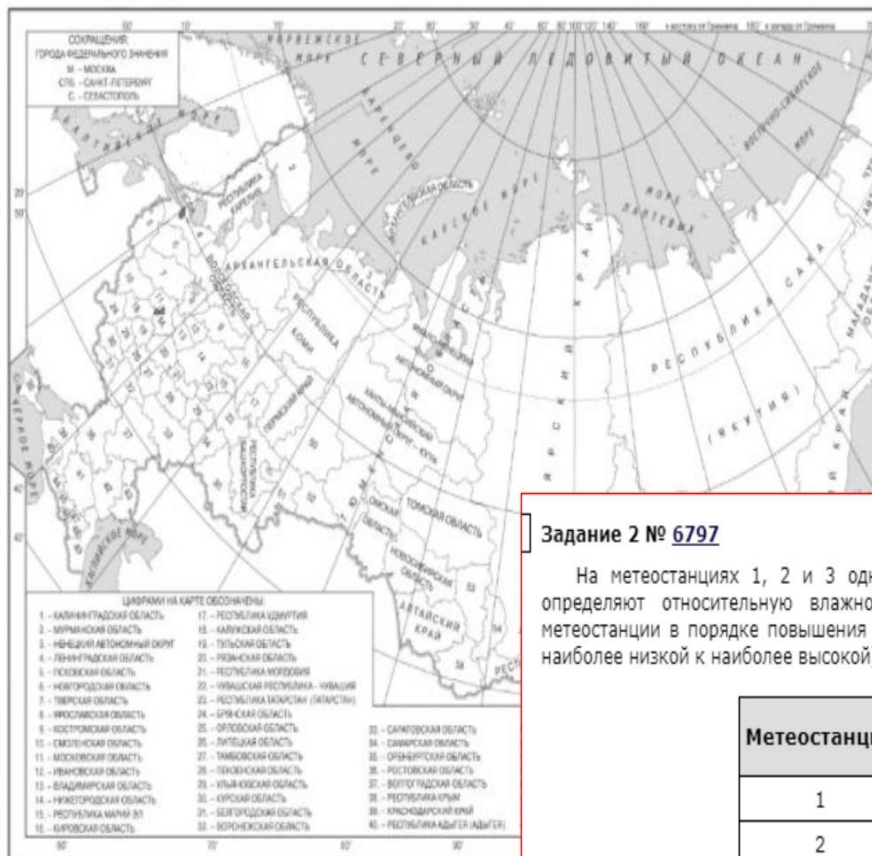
СОКРАЩЕНИЯ:
ГОРОДА ФЕДЕРАЛЬНОГО ЗНАЧЕНИЯ
М. – МОСКВА
СПБ. – САНКТ-ПЕТЕРБУРГ
С. – СЕВАСТОПОЛЬ

НОРВЕЖСКОЕ МОРЕ
СЕВЕРНЫЙ ЛЕДОВИТЫЙ ОКЕАН
БАРЕНЦЕВО МОРЕ
ВОСТОЧНО-СИБИРСКОЕ МОРЕ
БАЛТИЙСКОЕ МОРЕ
КАРСКОЕ МОРЕ
МОРЕ ЛАПТЕВЫХ
АРХАНГЕЛЬСКАЯ ОБЛАСТЬ
РЕСПУБЛИКА КАРЕЛИЯ
ВОЛОГОДСКАЯ ОБЛАСТЬ
РЕСПУБЛИКА КОМИ
ПЕРМСКИЙ КРАЙ
РЕСПУБЛИКА БАШКОРТОСТАН
ЯМАЛО-НЕНЕЦКИЙ АВТОНОМНЫЙ ОКРУГ
ХАНТЫ-МАНСИЙСКИЙ АВТОНОМНЫЙ ОКРУГ – ЮГРА
РЕСПУБЛИКА САХА (ЯКУТИЯ)
КРАСНОЯРСКИЙ КРАЙ
ТОМСКАЯ ОБЛАСТЬ
ОМСКАЯ ОБЛАСТЬ
НОВОСИБИРСКАЯ ОБЛАСТЬ
АЛТАЙСКИЙ КРАЙ
КАСПИЙСКОЕ МОРЕ
ЧЕРНОЕ МОРЕ

ЦИФРАМИ НА КАРТЕ ОБОЗНАЧЕНЫ:
1. – КАЛИНИНГРАДСКАЯ ОБЛАСТЬ
2. – МУРМАНСКАЯ ОБЛАСТЬ
3. – НЕНЕЦКИЙ АВТОНОМНЫЙ ОКРУГ
4. – ЛЕНИНГРАДСКАЯ ОБЛАСТЬ
5. – ПСКОВСКАЯ ОБЛАСТЬ
6. – НОВГОРОДСКАЯ ОБЛАСТЬ
7. – ТВЕРСКАЯ ОБЛАСТЬ
8. – ЯРОСЛАВСКАЯ ОБЛАСТЬ
9. – КОСТРОМСКАЯ ОБЛАСТЬ
10. – СМОЛЕНСКАЯ ОБЛАСТЬ
11. – МОСКОВСКАЯ ОБЛАСТЬ
12. – ИВАНОВСКАЯ ОБЛАСТЬ
13. – ВЛАДИМИРСКАЯ ОБЛАСТЬ
14. – НИЖЕГОРОДСКАЯ ОБЛАСТЬ
15. – РЕСПУБЛИКА МАРИЙ ЭЛ
16. – КИРОВСКАЯ ОБЛАСТЬ
17. – РЕСПУБЛИКА УДМУРТИЯ
18. – КАЛУЖСКАЯ ОБЛАСТЬ
19. – ТУЛЬСКАЯ ОБЛАСТЬ
20. – РЯЗАНСКАЯ ОБЛАСТЬ
21. – РЕСПУБЛИКА МОРДОВИЯ
22. – ЧУВАШСКАЯ РЕСПУБЛИКА - ЧУВАШИЯ
23. – РЕСПУБЛИКА ТАТАРСТАН (ТАТАРСТАН)
24. – БРЯНСКАЯ ОБЛАСТЬ
25. – ОРЛОВСКАЯ ОБЛАСТЬ
26. – ЛИПЕЦКАЯ ОБЛАСТЬ
27. – ТАМБОВСКАЯ ОБЛАСТЬ
28. – ПЕНЗЕНСКАЯ ОБЛАСТЬ
29. – УЛЬЯНОВСКАЯ ОБЛАСТЬ
30. – КУРСКАЯ ОБЛАСТЬ
31. – БЕЛГОРОДСКАЯ ОБЛАСТЬ
32. – ВОРОНЕЖСКАЯ ОБЛАСТЬ
33. – САРАТОВСКАЯ ОБЛАСТЬ
34. – САМАРСКАЯ ОБЛАСТЬ
35. – ОРЕНБУРГСКАЯ ОБЛАСТЬ
36. – РОСТОВСКАЯ ОБЛАСТЬ
37. – ВОЛГОГРАДСКАЯ ОБЛАСТЬ
38. – РЕСПУБЛИКА КРЫМ
39. – КРАСНОДАРСКИЙ КРАЙ
40. – РЕСПУБЛИКА АДЫГЕЯ (АДЫГЕЯ)

Задание 2 № 6797

На метеостанциях 1, 2 и 3 одн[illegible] определяют относительную влажно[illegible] метеостанции в порядке повышения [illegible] наиболее низкой к наиболее высокой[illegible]

| Метеостанц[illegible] |
|---|
| 1 |
| 2 |